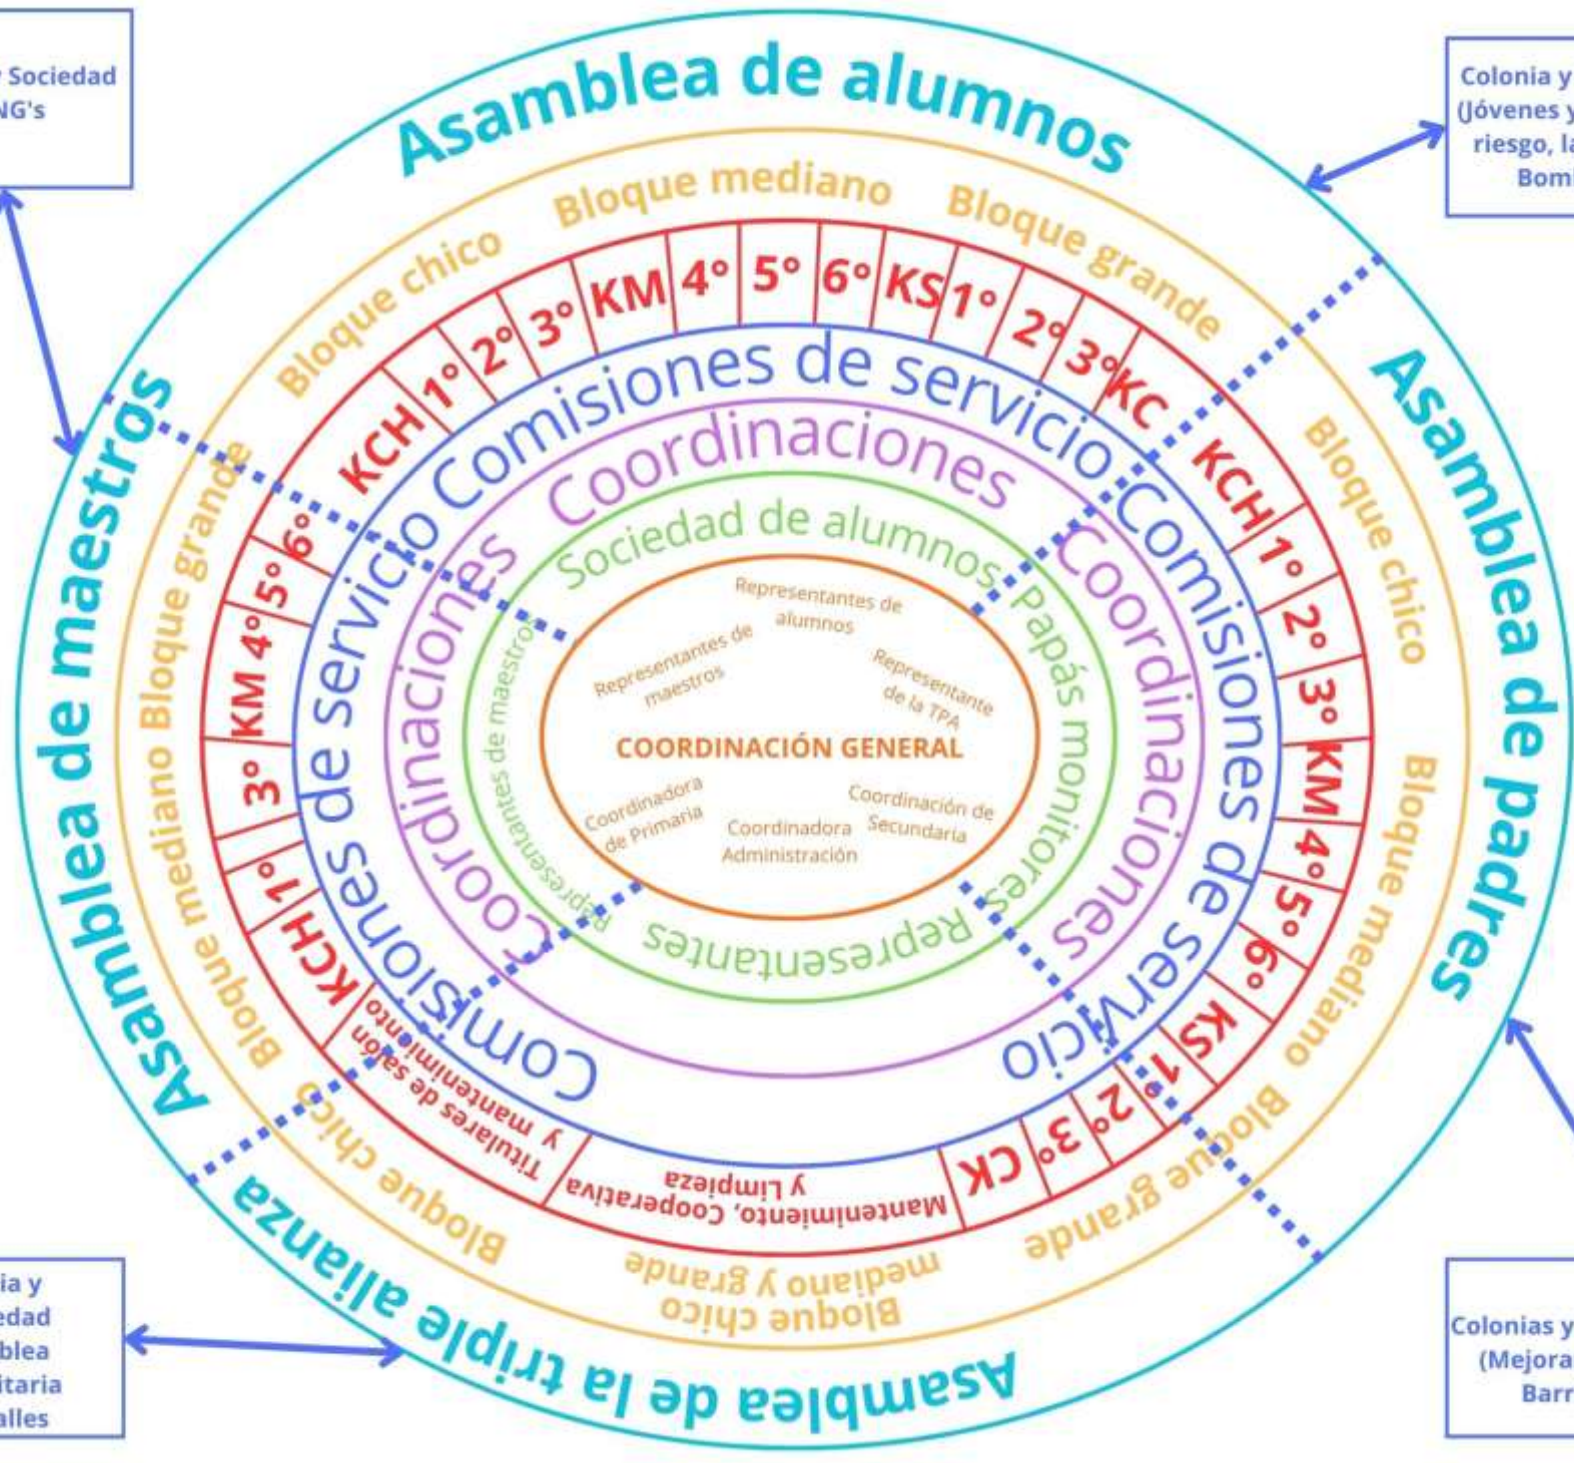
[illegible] Sociedad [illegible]NG's

Colonia y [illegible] (Jóvenes y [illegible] riesgo, la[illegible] Bom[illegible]

Asamblea de alumnos

Bloque mediano

Bloque chico

Bloque grande

KCH 1° 2° 3° KM 4° 5° 6° KS 1° 2° 3° KC

Comisiones de servicio

Coordinaciones

Sociedad de alumnos

Asamblea de maestros

Bloque grande

Bloque mediano

6° 5° 4° KM 3° 1° KCH

Comisiones de servicio

Coordinaciones

Representantes de maestros

Representantes de alumnos

Representantes de maestros

Representante de la TPA

COORDINACIÓN GENERAL

Coordinadora de Primaria

Coordinadora Administración

Coordinación de Secundaria

Asamblea de padres

Bloque chico

KCH 1° 2° 3° KM 4° 5° 6° KS

Bloque mediano

Comisiones de servicio

Coordinaciones

Papás monitores

Representantes

Comisiones de servicio

Bloque chico

Titulares de salón y mantenimiento

Mantenimiento, Cooperativa y Limpieza

CK 3° 2° 1°

Bloque grande

Bloque chico mediano y grande

Asamblea de la triple alianza

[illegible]ia y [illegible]edad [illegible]blea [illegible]itaria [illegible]alles

Colonias y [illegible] (Mejora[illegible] Barr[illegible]